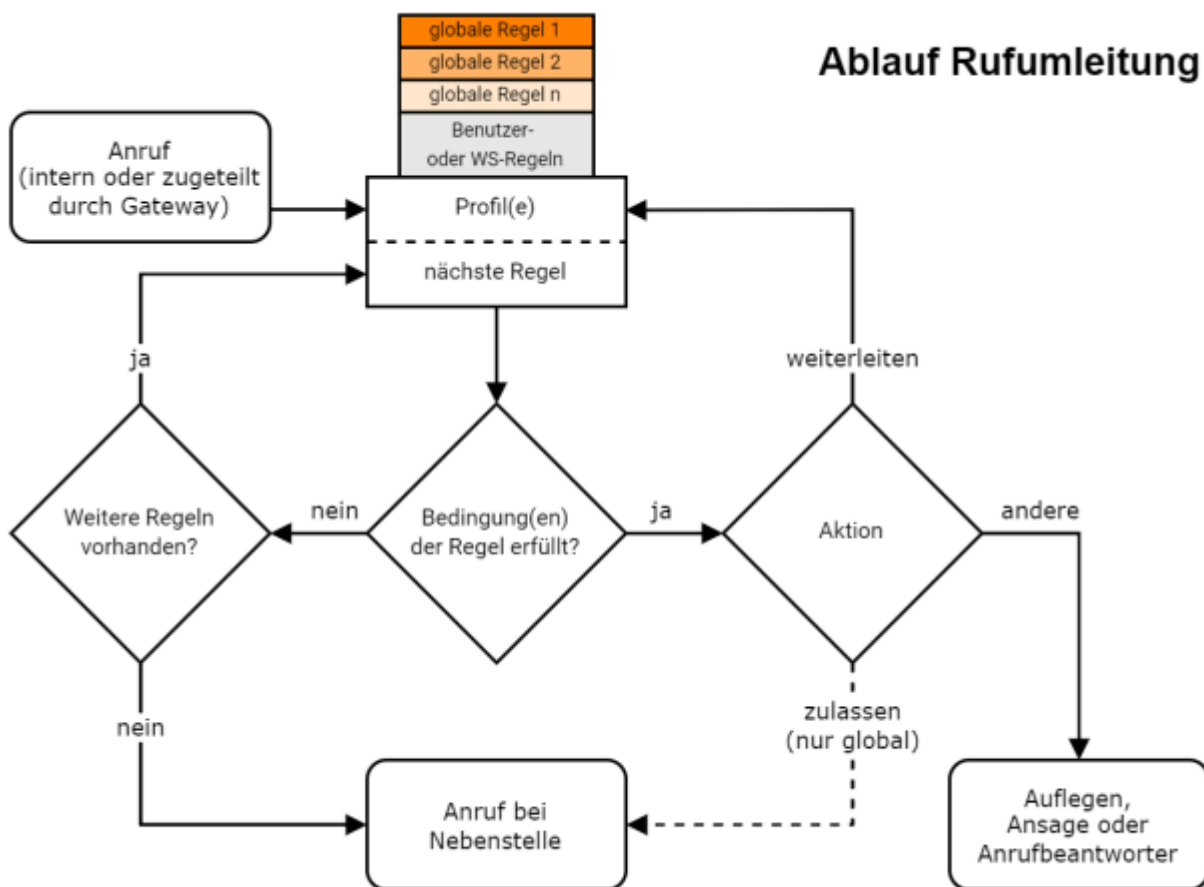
globale Regel 1
globale Regel 2
globale Regel n
Benutzer- oder WS-Regeln

Ablauf Rufumleitung

Anruf (intern oder zugeteilt durch Gateway)

Profil(e)

nächste Regel

ja

weiterleiten

Weitere Regeln vorhanden?

nein

Bedingung(en) der Regel erfüllt?

ja

Aktion

andere

nein

zulassen (nur global)

Anruf bei Nebenstelle

Auflegen, Ansage oder Anrufbeantworter